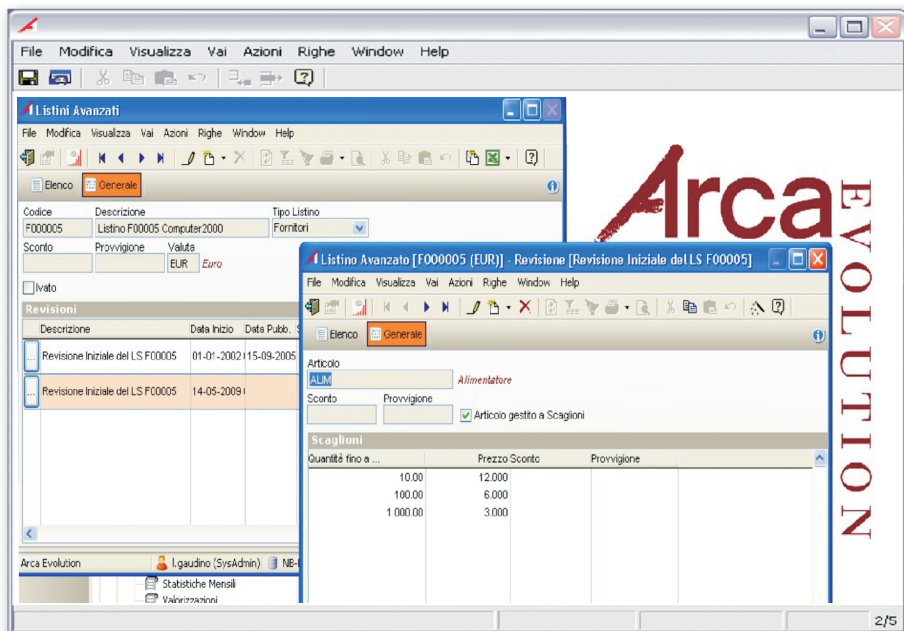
File Modifica Visualizza Vai Azioni Righe Window Help

Listini Avanzati

File Modifica Visualizza Vai Azioni Righe Window Help

Elenco Generale

Codice
F000005

Descrizione
Listino F00005 Computer2000

Tipo Listino
Fornitori

Sconto

Provvigione

Valuta
EUR Euro

Ivato

Revisioni

| Descrizione | Data Inizio | Data Pubb. |
|---|---|---|
| Revisione Iniziale del LS F00005 | 01-01-2002 | 15-09-2005 |
| Revisione Iniziale del LS F00005 | 14-05-2009 | |

Arca Evolution I.gaudino (SysAdmin) NB-

Statistiche Mensili
Valorizzazioni

Arca EVOLUTION

Listino Avanzato [F000005 (EUR)] - Revisione [Revisione Iniziale del LS F000005]

File Modifica Visualizza Vai Azioni Righe Window Help

Elenco Generale

Articolo
ALIM Alimentatore

Sconto

Provvigione

Articolo gestito a Scaglioni

Scaglioni

| Quantità fino a ... | Prezzo | Sconto | Provvigione |
|---|---|---|---|
| 10.00 | 12.000 | | |
| 100.00 | 6.000 | | |
| 1.000.00 | 3.000 | | |

2/5